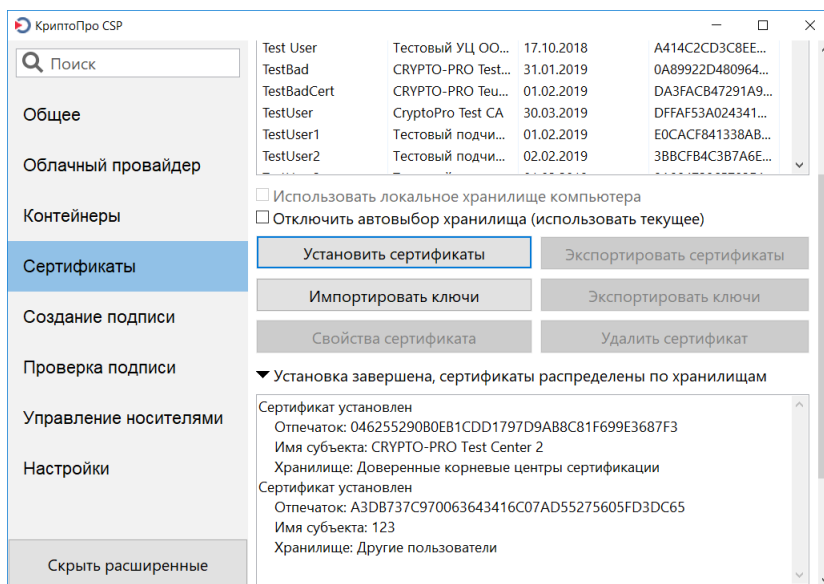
КриптоПро CSP

Поиск

Общее

Облачный провайдер

Контейнеры

Сертификаты

Создание подписи

Проверка подписи

Управление носителями

Настройки

Скрыть расширенные

| | | | |
|---|---|---|---|
| Test User | Тестовый УЦ ОО... | 17.10.2018 | A414C2CD3C8EE... |
| TestBad | CRYPTO-PRO Test... | 31.01.2019 | 0A89922D480964... |
| TestBadCert | CRYPTO-PRO Teu... | 01.02.2019 | DA3FACB47291A9... |
| TestUser | CryptoPro Test CA | 30.03.2019 | DFFAF53A024341... |
| TestUser1 | Тестовый подчи... | 01.02.2019 | E0CACF841338AB... |
| TestUser2 | Тестовый подчи... | 02.02.2019 | 3BBCFB4C3B7A6E... |

Использовать локальное хранилище компьютера

Отключить автовыбор хранилища (использовать текущее)

Установить сертификаты

Экспортировать сертификаты

Импортировать ключи

Экспортировать ключи

Свойства сертификата

Удалить сертификат

Установка завершена, сертификаты распределены по хранилищам

Сертификат установлен
Отпечаток: 046255290B0EB1CDD1797D9AB8C81F699E3687F3
Имя субъекта: CRYPTO-PRO Test Center 2
Хранилище: Доверенные корневые центры сертификации
Сертификат установлен
Отпечаток: A3DB737C970063643416C07AD55275605FD3DC65
Имя субъекта: 123
Хранилище: Другие пользователи